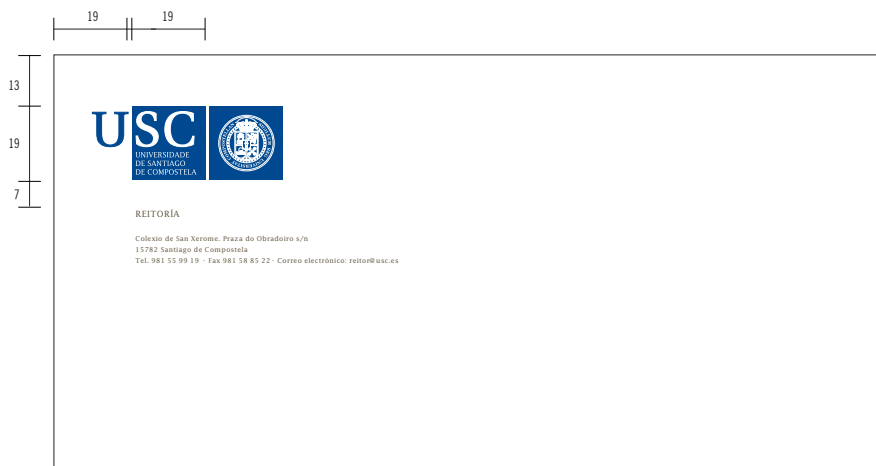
19
19

13
19
7

USC
UNIVERSIDADE DE SANTIAGO DE COMPOSTELA

REITORÍA

Colexio de San Xerome. Praza do Obradoiro s/n
15782 Santiago de Compostela
Tel. 981 55 99 19 · Fax 981 58 85 22 · Correo electrónico: reitor@usc.es